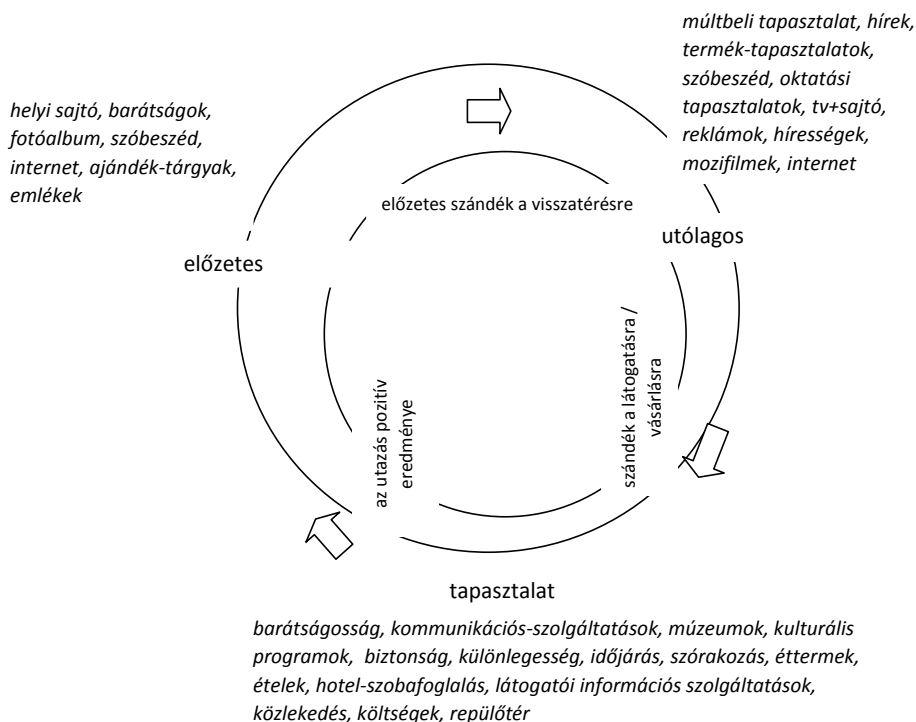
múltbeli tapasztalat, hírek, termék-tapasztalatok, szóbeszéd, oktatási tapasztalatok, tv+sajtó, reklámok, hírességek, mozifilmek, internet

helyi sajtó, barátságok, fotóalbum, szóbeszéd, internet, ajándék-tárgyak, emlékek

előzetes szándék a visszatérésre

utólagos

előzetes

szándék a látogatásra / vásárlásra

az utazás pozitív eredménye

tapasztalat

barátságosság, kommunikációs-szolgáltatások, múzeumok, kulturális programok, biztonság, különlegesség, időjárás, szórakozás, éttermek, ételek, hotel-szobafoglalás, látogatói információs szolgáltatások, közlekedés, költségek, repülőtér